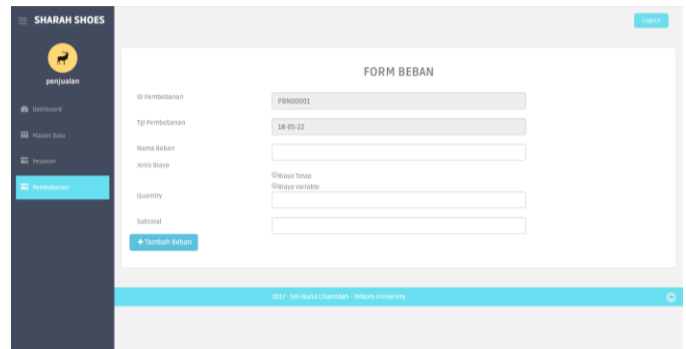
SHARAH SHOES

Logout

penjualan

Dashboard

Master Data

Pesanan

Pembebanan

FORM BEBAN

ID Pembebanan

PBN00001

Tgl Pembebanan

18-05-22

Nama Beban

Jenis Biaya

Biaya Tetap

Biaya Variable

Quantity

Subtotal

+ Tambah Beban

2017 - Siti Nurul Chamidah - Telkom University